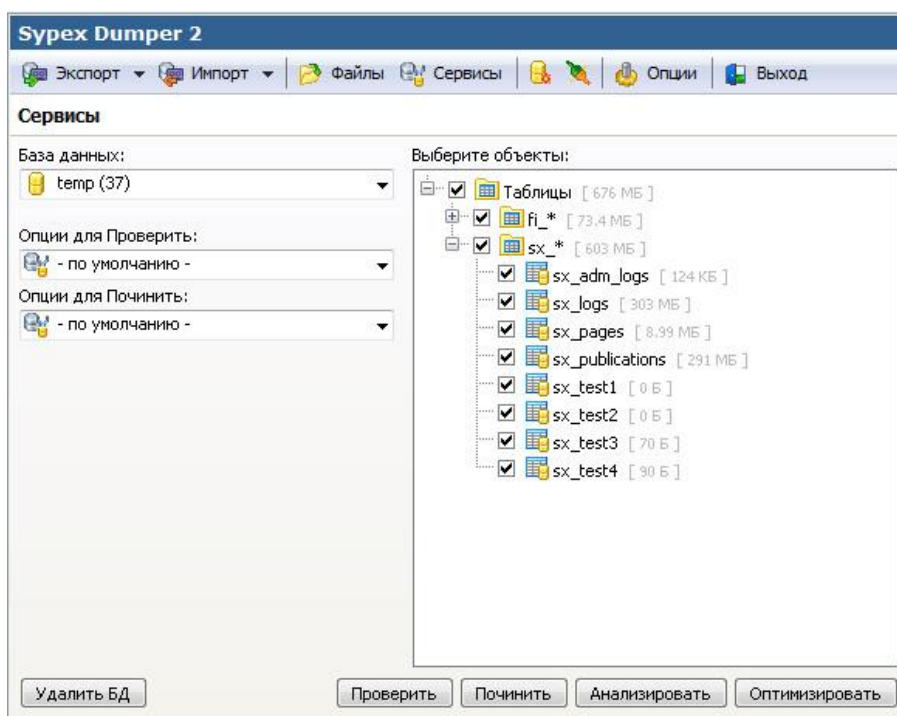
Sypex Dumper 2

Экспорт Импорт Файлы Сервисы Опции Выход

Сервисы

База данных:
temp (37)

Опции для Проверить:
- по умолчанию -

Опции для Починить:
- по умолчанию -

Выберите объекты:
Таблицы [ 676 МБ ]
fi_* [ 73.4 МБ ]
sx_* [ 603 МБ ]
sx_adm_logs [ 124 КБ ]
sx_logs [ 303 МБ ]
sx_pages [ 8.99 МБ ]
sx_publications [ 291 МБ ]
sx_test1 [ 0 Б ]
sx_test2 [ 0 Б ]
sx_test3 [ 70 Б ]
sx_test4 [ 90 Б ]

Удалить БД
Проверить Починить Анализировать Оптимизировать